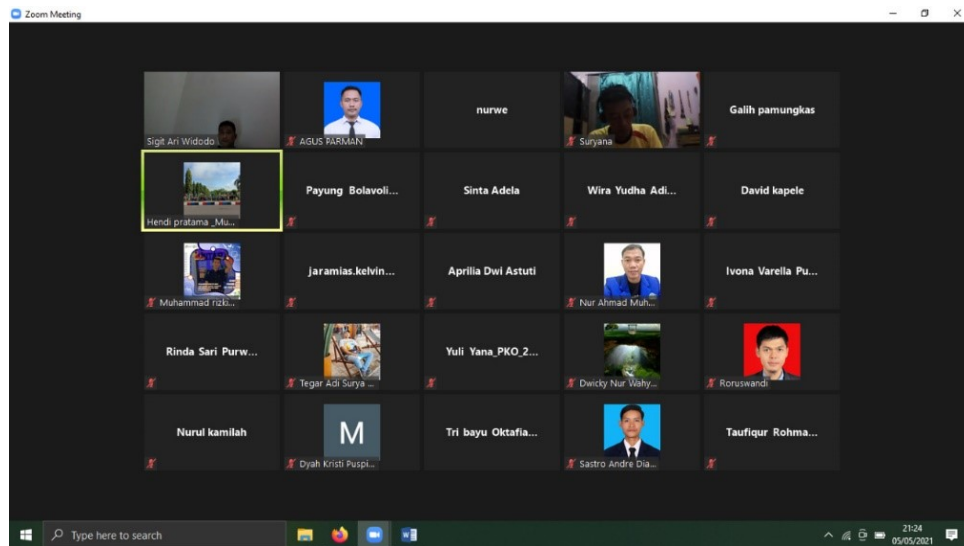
Zoom Meeting

Sigit Ari Widodo

AGUS PARMAN

nurwe

Suryana

Galih pamungkas

Hendi pratama _Mu...

Payung Bolavoli...

Sinta Adela

Wira Yudha Adi...

David kapele

Muhammad rizki...

jaramias.kelvin...

Aprilia Dwi Astuti

Nur Ahmad Muh...

Ivona Varella Pu...

Rinda Sari Purw...

Tegar Adi Surya ...

Yuli Yana_PKO_2...

Dwicky Nur Wahy...

Roruswandi

Nurul kamilah

M

Dyah Kristi Puspi...

Tri bayu Oktafia...

Sastro Andre Dia...

Taufiqur Rohma...

Type here to search

21:24
05/05/2021